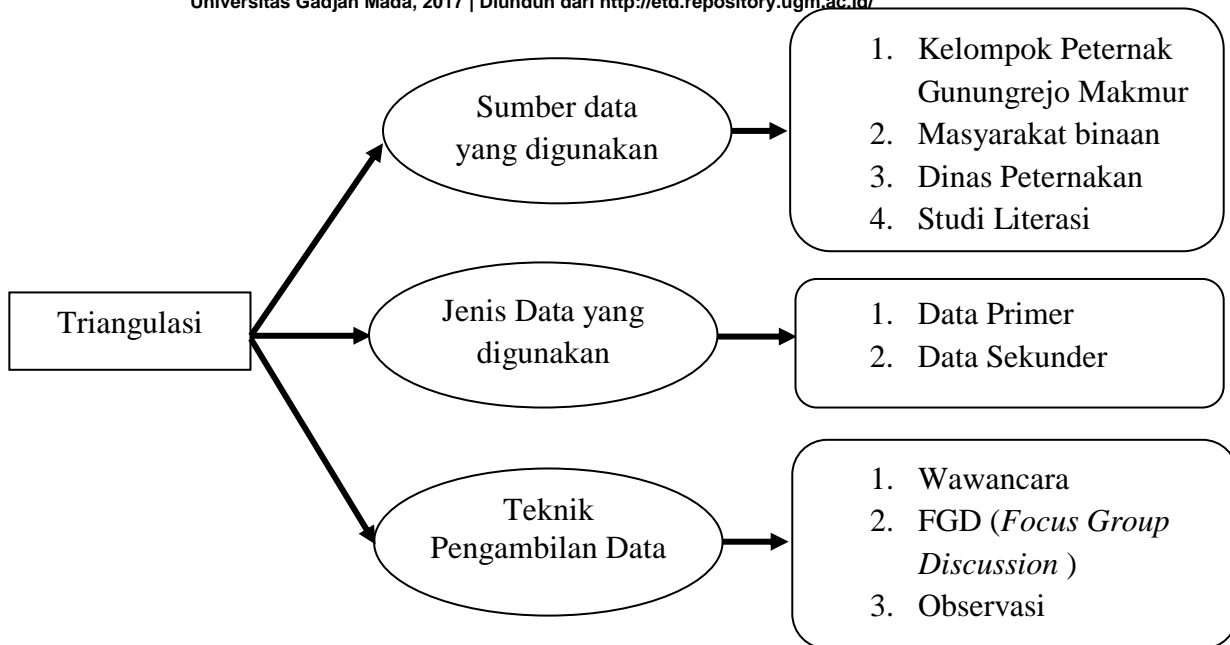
Universitas Gadjah Mada, 2017 | Diunduh dari http://etd.repository.ugm.ac.id/

Triangulasi

Sumber data yang digunakan

1. Kelompok Peternak Gunungrejo Makmur
2. Masyarakat binaan
3. Dinas Peternakan
4. Studi Literasi

Jenis Data yang digunakan

1. Data Primer
2. Data Sekunder

Teknik Pengambilan Data

1. Wawancara
2. FGD (*Focus Group Discussion* )
3. Observasi